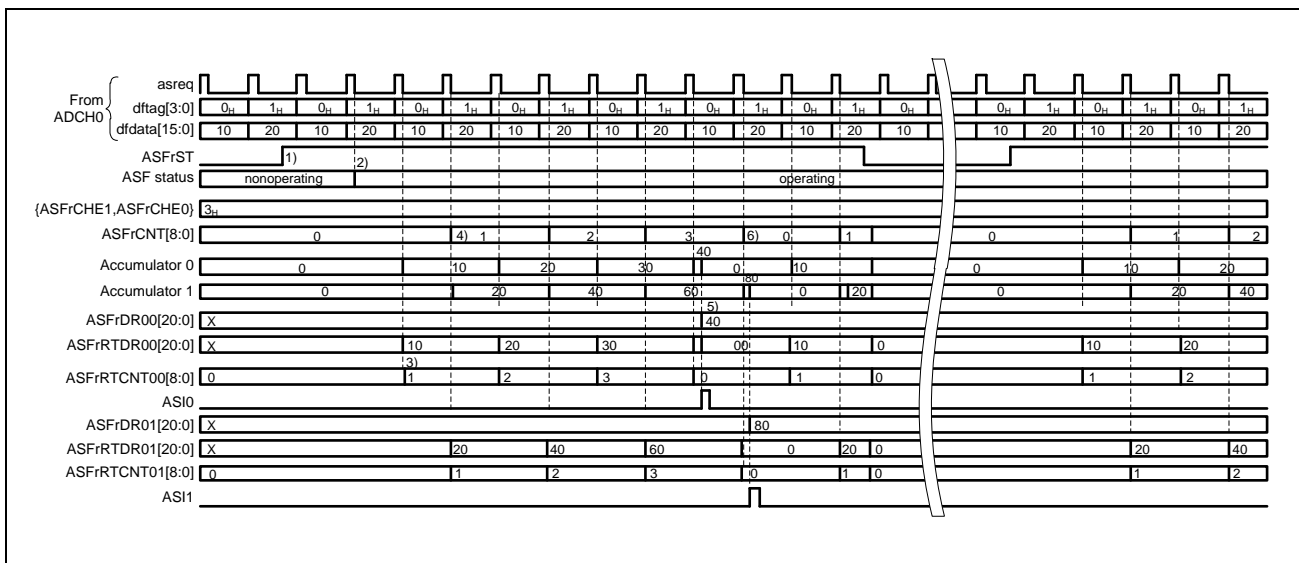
asreq
From ADCH0
dftag[3:0] $0_H$ $1_H$ $0_H$ $1_H$ $0_H$ $1_H$ $0_H$ $1_H$ $0_H$ $1_H$ $0_H$ $1_H$ $0_H$ $1_H$ $0_H$ $0_H$ $1_H$ $0_H$ $1_H$ $0_H$ $1_H$
dfdata[15:0] 10 20 10 20 10 20 10 20 10 20 10 20 10 20 10 10 20 10 20 10 20
ASFrST 1) 2)
ASF status nonoperating operating
{ASFrCHE1,ASFrCHE0} $3_H$
ASFrCNT[8:0] 0 4) 1 2 3 6) 0 1 0 1 2
Accumulator 0 0 10 20 30 40 0 10 0 10 20
Accumulator 1 0 20 40 60 80 0 20 0 20 40
5)
ASFrDR00[20:0] X 40
ASFrRTDR00[20:0] X 10 20 30 00 10 0 10 20
3)
ASFrRTCNT00[8:0] 0 1 2 3 0 1 0 1 2
ASI0
ASFrDR01[20:0] X 80
ASFrRTDR01[20:0] X 20 40 60 0 20 0 20 40
ASFrRTCNT01[8:0] 0 1 2 3 0 1 0 1 2
ASI1